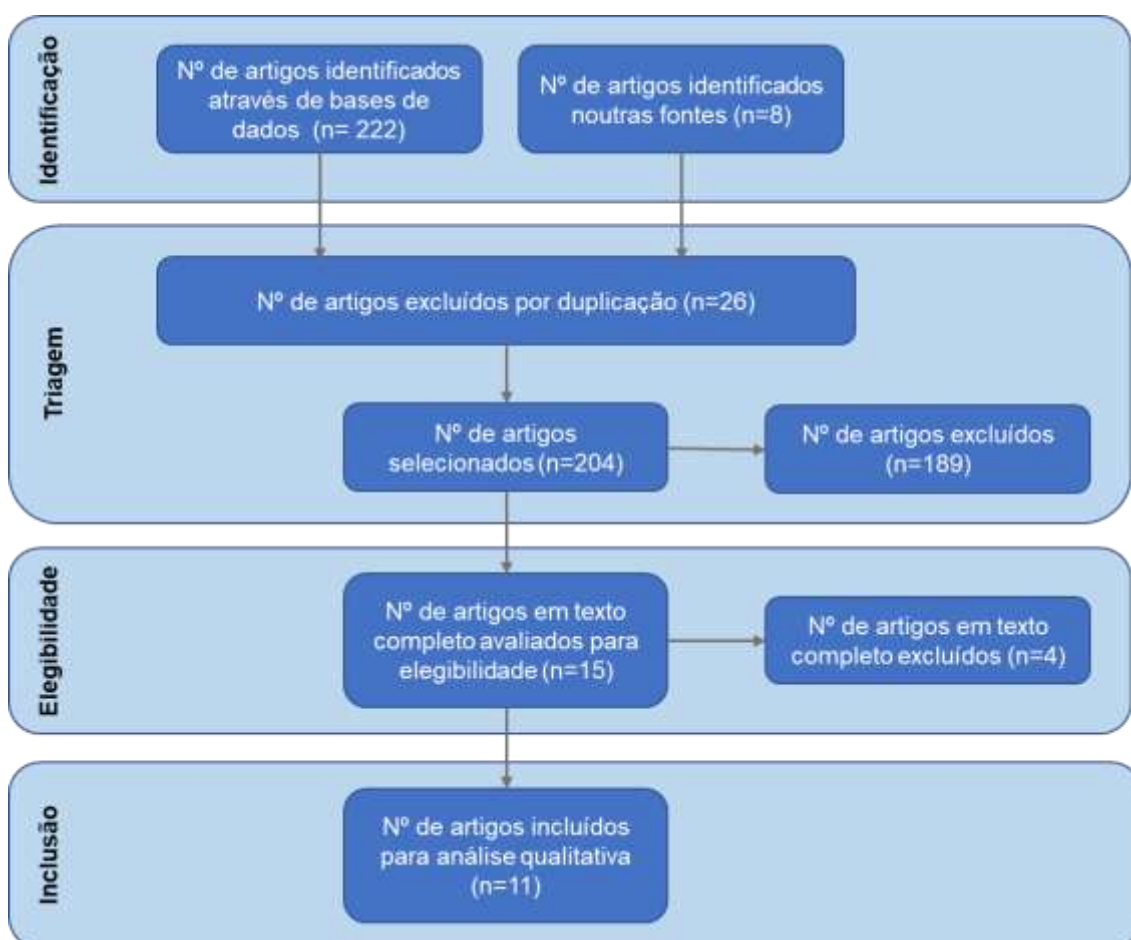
Identificação

Nº de artigos identificados através de bases de dados (n= 222)

Nº de artigos identificados noutras fontes (n=8)

Triagem

Nº de artigos excluídos por duplicação (n=26)

Nº de artigos selecionados (n=204)

Nº de artigos excluídos (n=189)

Elegibilidade

Nº de artigos em texto completo avaliados para elegibilidade (n=15)

Nº de artigos em texto completo excluídos (n=4)

Inclusão

Nº de artigos incluídos para análise qualitativa (n=11)